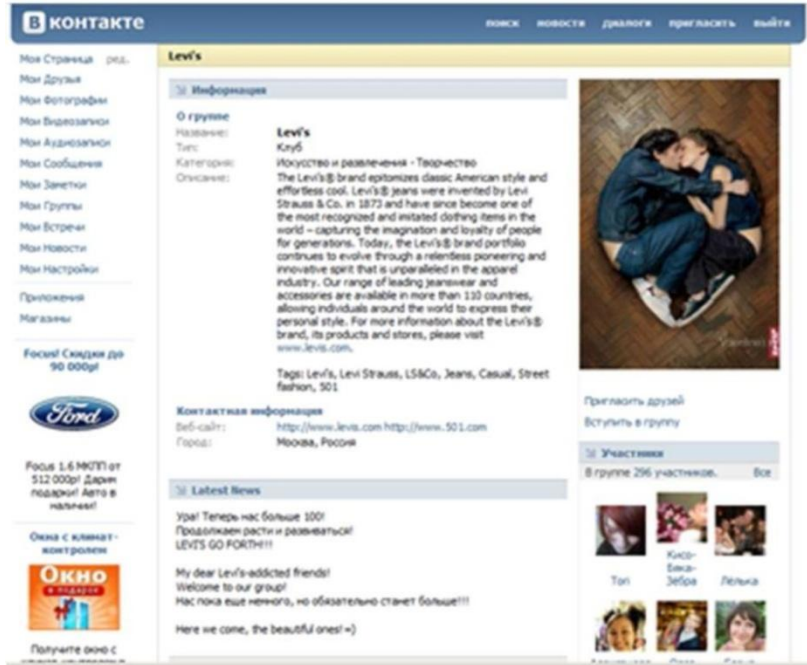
B контакте

поиск новости диалоги пригласить выйти

Моя Страница ред.
Мои Друзья
Мои Фотографии
Мои Видеозаписи
Мои Аудиозаписи
Мои Сообщения
Мои Заметки
Мои Группы
Мои Встречи
Мои Новости
Мои Настройки
Приложения
Магазины

Focus! Скидки до 90 000р!

Ford

Focus 1.6 МКПП от 512 000р! Дарим подарки! Авто в наличии!

Окна с климат-контролем

Окно в подарок

Получите окно с

Levi's

Информация

О группе
Название: Levi's
Тип: Клуб
Категория: Искусство и развлечения - Творчество
Описание: The Levi's® brand epitomizes classic American style and effortless cool. Levi's® jeans were invented by Levi Strauss & Co. in 1873 and have since become one of the most recognized and imitated clothing items in the world – capturing the imagination and loyalty of people for generations. Today, the Levi's® brand portfolio continues to evolve through a relentless pioneering and innovative spirit that is unparalleled in the apparel industry. Our range of leading jeanswear and accessories are available in more than 110 countries, allowing individuals around the world to express their personal style. For more information about the Levi's® brand, its products and stores, please visit www.levis.com.

Tags: Levi's, Levi Strauss, LS&Co, Jeans, Casual, Street fashion, 501

Контактная информация
Веб-сайт: http://www.levis.com http://www.501.com
Город: Москва, Россия

Latest News

Ура! Теперь нас больше 100!
Продолжаем расти и развиваться!
LEVIS GO FORTH!!!

My dear Levi's-addicted friends!
Welcome to our group!
Нас пока еще немного, но обязательно станет больше!!!

Here we come, the beautiful ones! =)

Пригласить друзей
Вступить в группу

Участники
В группе 296 участников. Все

Топ
Кисо-Бяка-Зебра
Лелька